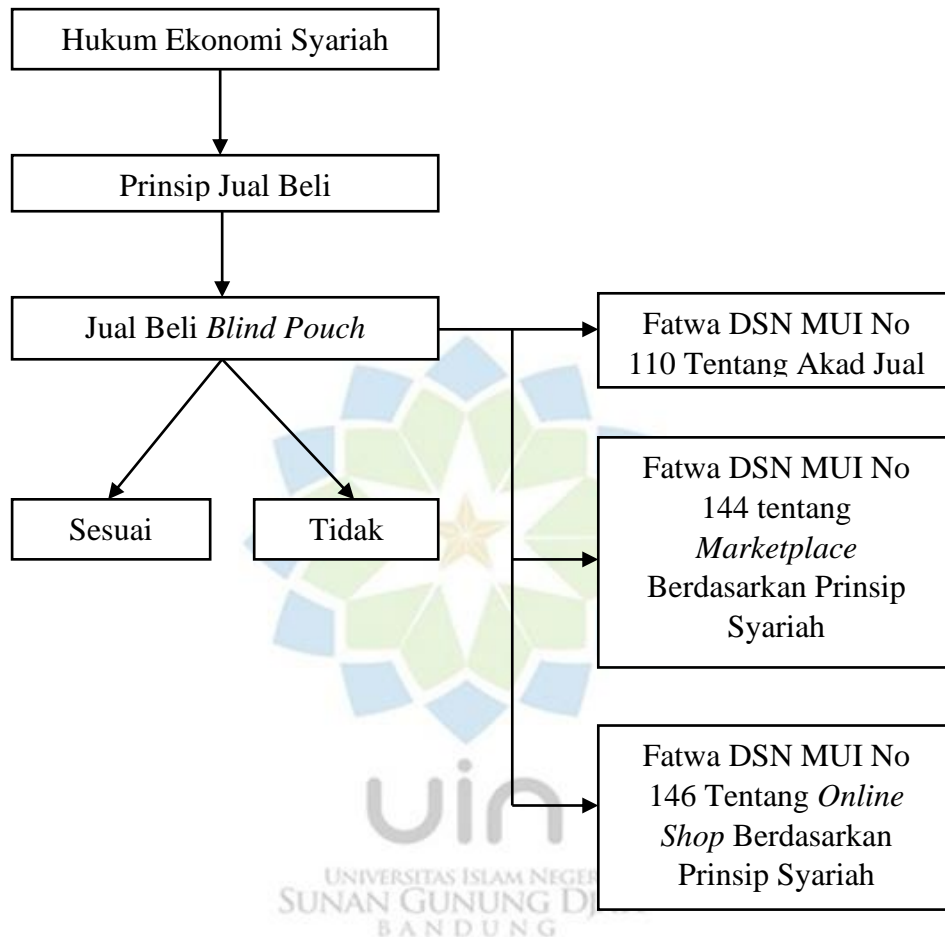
Hukum Ekonomi Syariah

Prinsip Jual Beli

Jual Beli *Blind Pouch*

Fatwa DSN MUI No 110 Tentang Akad Jual

Fatwa DSN MUI No 144 tentang *Marketplace* Berdasarkan Prinsip Syariah

Sesuai

Tidak

Fatwa DSN MUI No 146 Tentang *Online Shop* Berdasarkan Prinsip Syariah

uin

UNIVERSITAS ISLAM NEGERI
SUNAN GUNUNG DJATI
BANDUNG